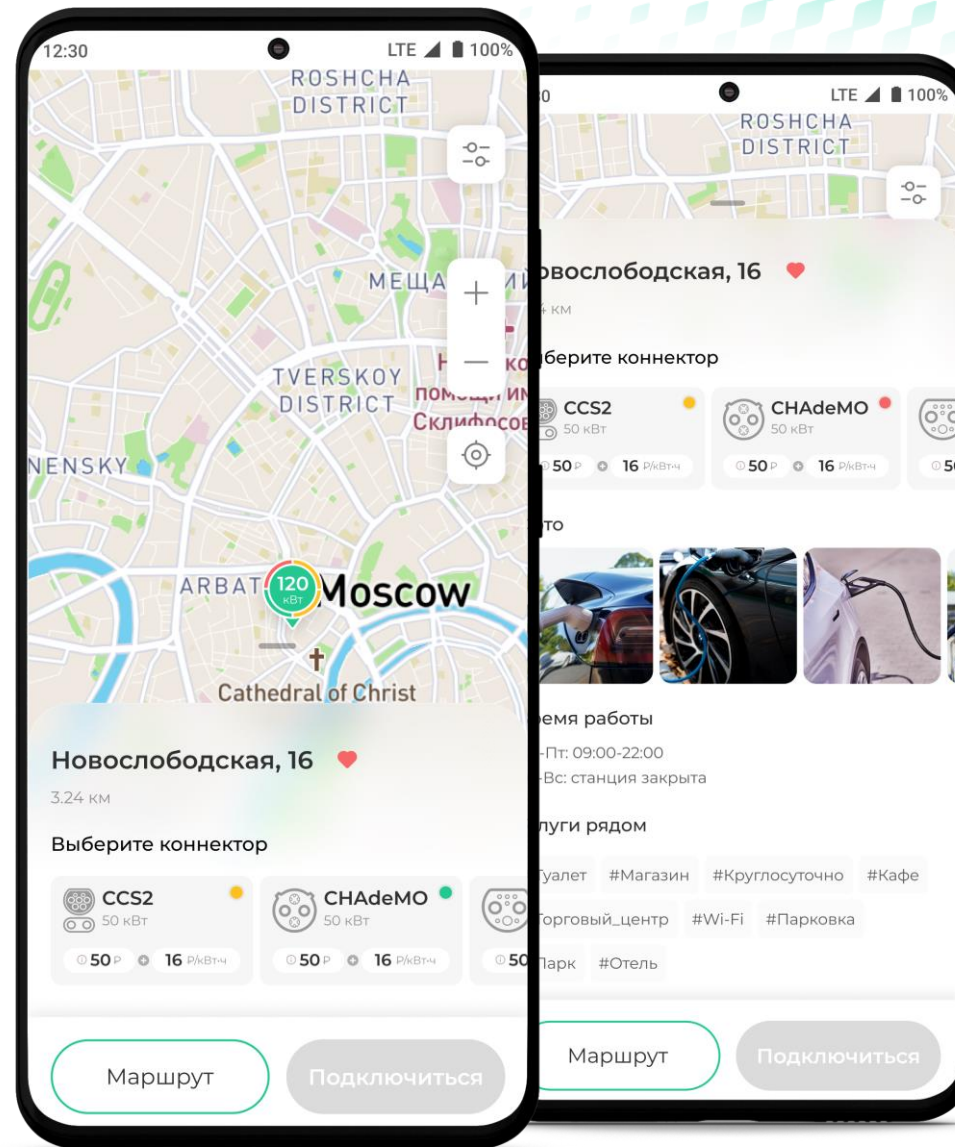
12:30

LTE 100%

ROSHCHA DISTRICT

МЕЩА

TVERSKOY DISTRICT

Н

помощи им

Склифосов

NENSKY

ARBAT

120 кВт

Moscow

Cathedral of Christ

Новослободская, 16

3.24 км

Выберите коннектор

CCS2
50 кВт
50 Р
16 Р/кВт·ч

CHAdeMO
50 кВт
50 Р
16 Р/кВт·ч

50

Маршрут

Подключиться

0

LTE 100%

ROSHCHA DISTRICT

овослободская, 16

4 км

берите коннектор

CCS2
50 кВт
50 Р
16 Р/кВт·ч

CHAdeMO
50 кВт
50 Р
16 Р/кВт·ч

50

то

емя работы

-Пт: 09:00-22:00

-Вс: станция закрыта

луги рядом

уалет #Магазин #Круглосуточно #Кафе

орговый_центр #Wi-Fi #Парковка

Парк #Отель

Маршрут

Подключиться